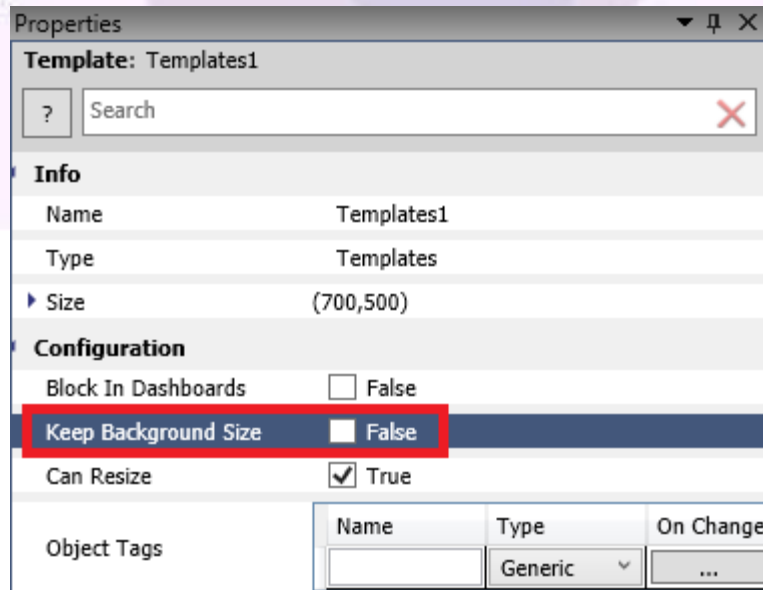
Properties

Template: Templates1

?

Search

Info

Name Templates1

Type Templates

Size (700,500)

Configuration

Block In Dashboards False

Keep Background Size False

Can Resize True

Object Tags

| Name | Type | On Change |
|---|---|---|
| | Generic | ... |